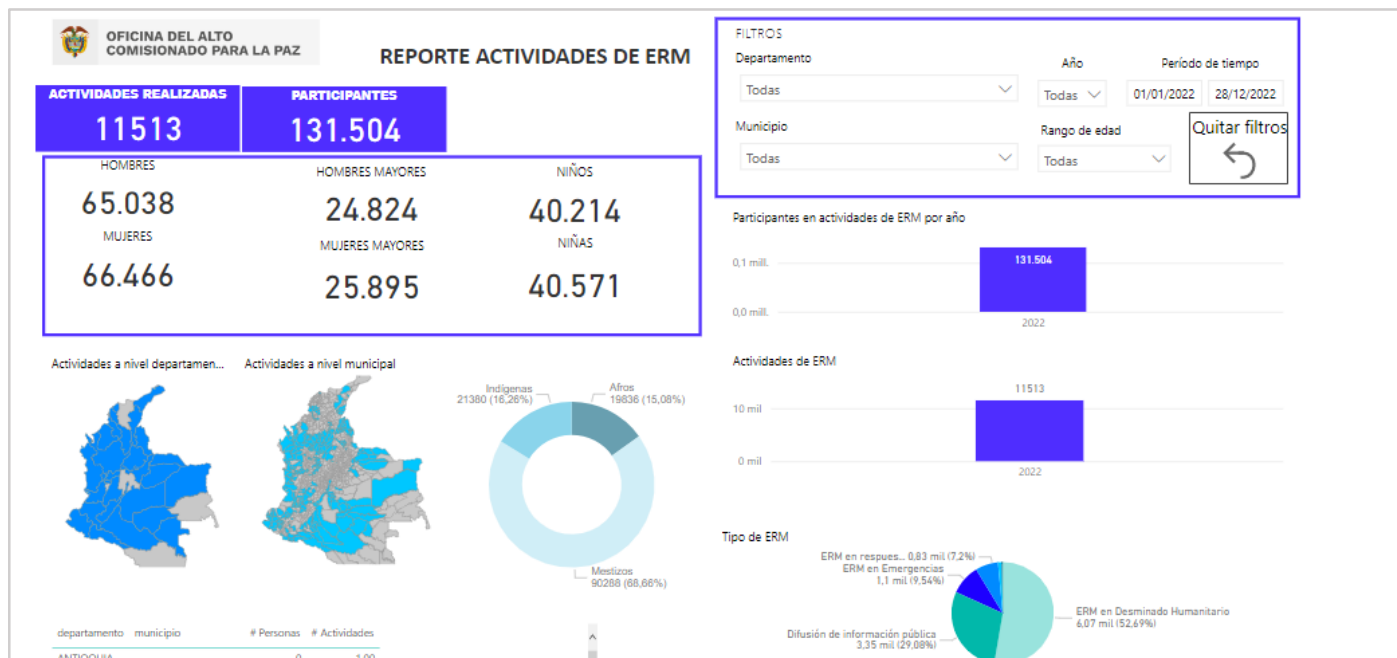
OFICINA DEL ALTO COMISIONADO PARA LA PAZ

REPORTE ACTIVIDADES DE ERM

| ACTIVIDADES REALIZADAS | PARTICIPANTES |
|---|---|
| 11513 | 131.504 |

HOMBRES
65.038
MUJERES
66.466

HOMBRES MAYORES
24.824
MUJERES MAYORES
25.895

NIÑOS
40.214
NIÑAS
40.571

FILTROS
Departamento
Todas
Año
Todas
Período de tiempo
01/01/2022
28/12/2022
Municipio
Todas
Rango de edad
Todas
Quitar filtros

Participantes en actividades de ERM por año
0,1 mill.
0,0 mill.
131.504
2022

Actividades de ERM
11513
10 mil
0 mil
2022

Actividades a nivel departamen...

Actividades a nivel municipal

Indígenas
21380 (16,26%)
Afros
19836 (15,08%)
Mestizos
90288 (68,66%)

Tipo de ERM
ERM en respues... 0,83 mil (7,2%)
ERM en Emergencias
1,1 mil (9,54%)
Difusión de información pública
3,35 mil (29,08%)
ERM en Desminado Humanitario
6,07 mil (52,69%)

| departamento | municipio | # Personas | # Actividades |
|---|---|---|---|
| ANTIOQUIA | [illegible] | 0 | 1,00 |